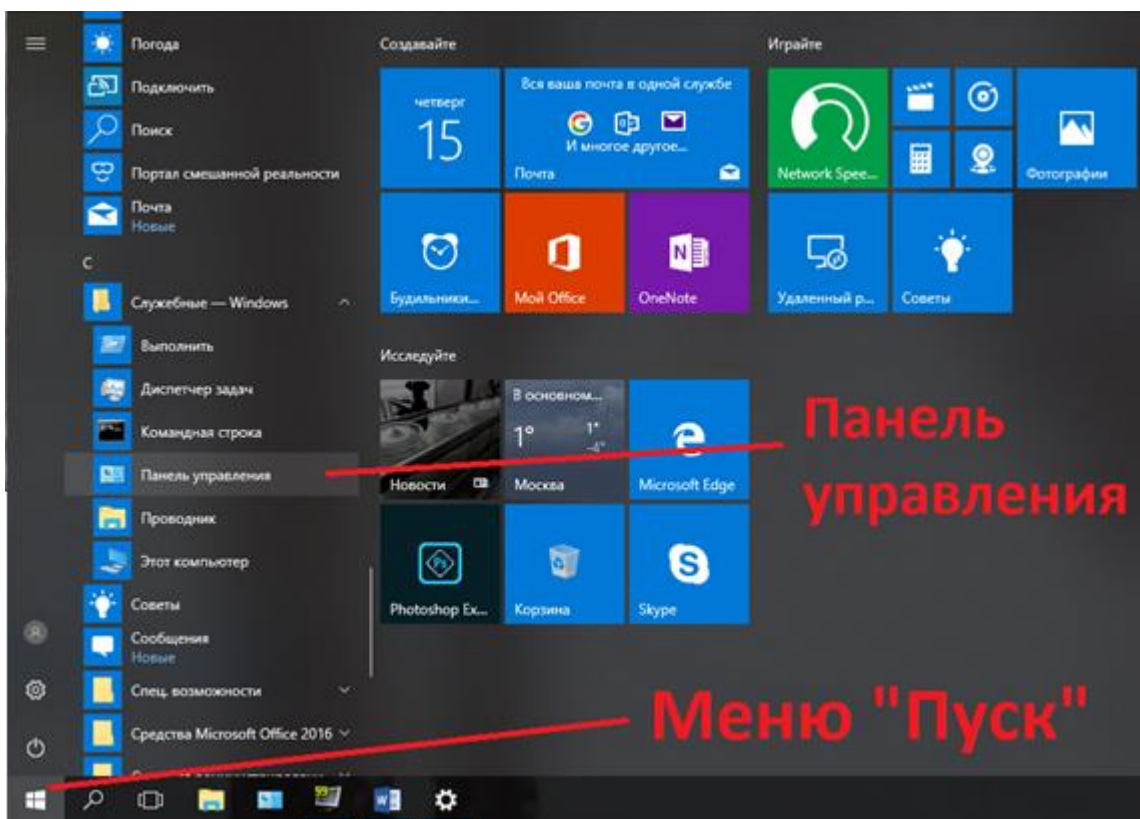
Погода
Подключить
Поиск
Портал смешанной реальности
Почта
Новые
С
Служебные — Windows
Выполнить
Диспетчер задач
Командная строка
Панель управления
Проводник
Этот компьютер
Советы
Сообщения
Новые
Спец. возможности
Средства Microsoft Office 2016

Создавайте
четверг
15
Вся ваша почта в одной службе
И многое другое...
Почта
Будильники...
Мой Office
OneNote

Играйте
Network Spee...
Фотографии
Удаленный р...
Советы

Исследуйте
Новости
В основном...
1°
1°
-4°
Москва
Microsoft Edge
Photoshop Ex...
Корзина
Skype

Панель управления

Меню "Пуск"